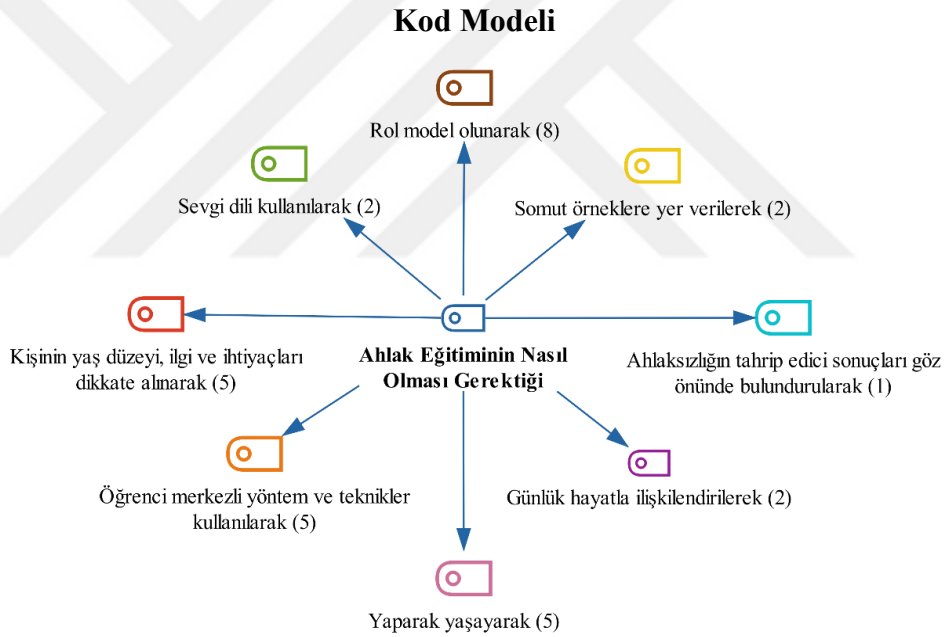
Kod Modeli

Rol model olunarak (8)

Sevgi dili kullanılarak (2)

Somut örneklere yer verilerek (2)

Kişinin yaş düzeyi, ilgi ve ihtiyaçları dikkate alınarak (5)

Ahlak Eğitiminin Nasıl Olması Gerektiği

Ahlaksızlığın tahrip edici sonuçları göz önünde bulundurularak (1)

Öğrenci merkezli yöntem ve teknikler kullanılarak (5)

Günlük hayatla ilişkilendirilerek (2)

Yaparak yaşayarak (5)